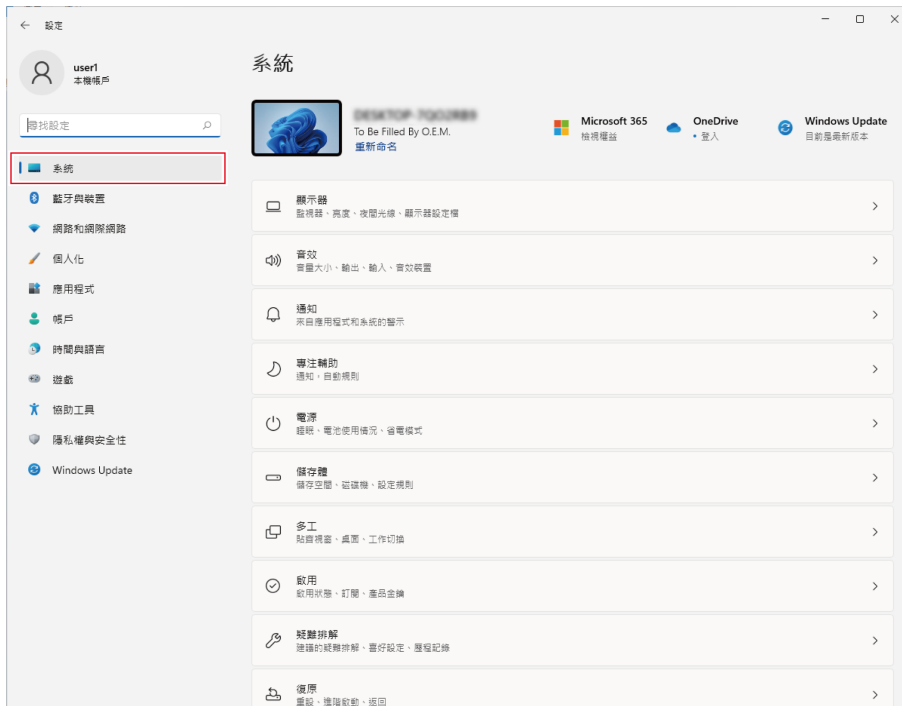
← 設定

user1
本機帳戶

尋找設定

系統
藍牙與裝置
網路和網際網路
個人化
應用程式
帳戶
時間與語言
遊戲
協助工具
隱私權與安全性
Windows Update

系統

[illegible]
To Be Filled By O.E.M.
重新命名

Microsoft 365
檢視權益

OneDrive
• 登入

Windows Update
目前是最新版本

顯示器
監視器、亮度、夜間光線、顯示器設定檔

音效
音量大小、輸出、輸入、音效裝置

通知
來自應用程式和系統的警示

專注輔助
通知，自動規則

電源
睡眠、電池使用情況、省電模式

儲存體
儲存空間、磁碟機、設定規則

多工
貼齊視窗、桌面、工作切換

啟用
啟用狀態、訂閱、產品金鑰

疑難排解
建議的疑難排解、喜好設定、歷程記錄

復原
重設、進階啟動、返回